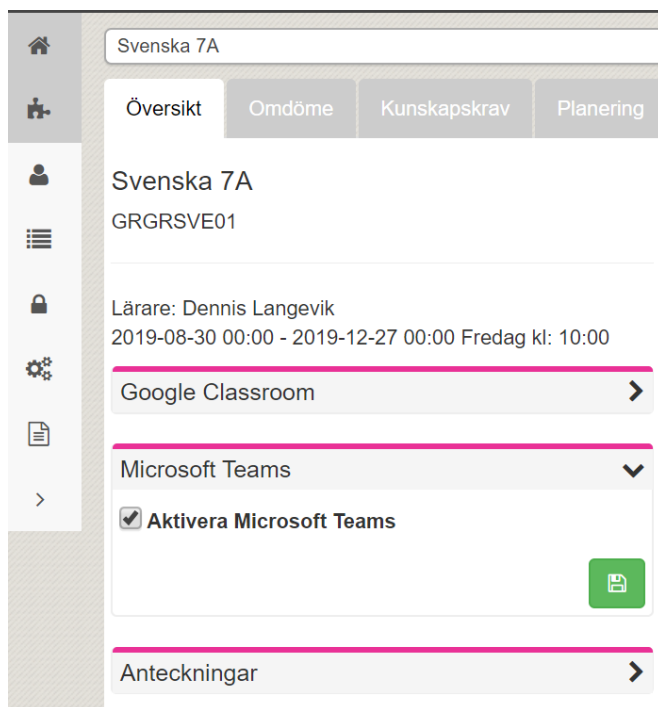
Svenska 7A

Översikt | Omdöme | Kunskapskrav | Planering

Svenska 7A
GRGRSVE01

Lärare: Dennis Langevik
2019-08-30 00:00 - 2019-12-27 00:00 Fredag kl: 10:00

Google Classroom

Microsoft Teams

Aktivera Microsoft Teams

Anteckningar